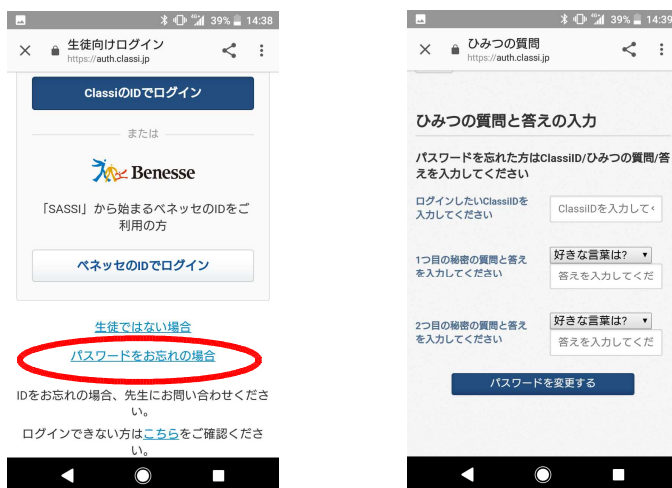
39% 14:38

生徒向けログイン
https://auth.classi.jp

ClassiのIDでログイン

または

Benesse

「SASSI」から始まるベネッセのIDをご利用の方

ベネッセのIDでログイン

生徒ではない場合

パスワードをお忘れの場合

IDをお忘れの場合、先生にお問い合わせください。

ログインできない方はこちらをご確認ください。

39% 14:39

ひみつの質問
https://auth.classi.jp

ひみつの質問と答えの入力

パスワードを忘れた方はClassiID/ひみつの質問/答えを入力してください

ログインしたいClassiIDを入力してください

ClassiIDを入力して

1つ目の秘密の質問と答えを入力してください

好きな言葉は?

答えを入力してくだ

2つ目の秘密の質問と答えを入力してください

好きな言葉は?

答えを入力してくだ

パスワードを変更する